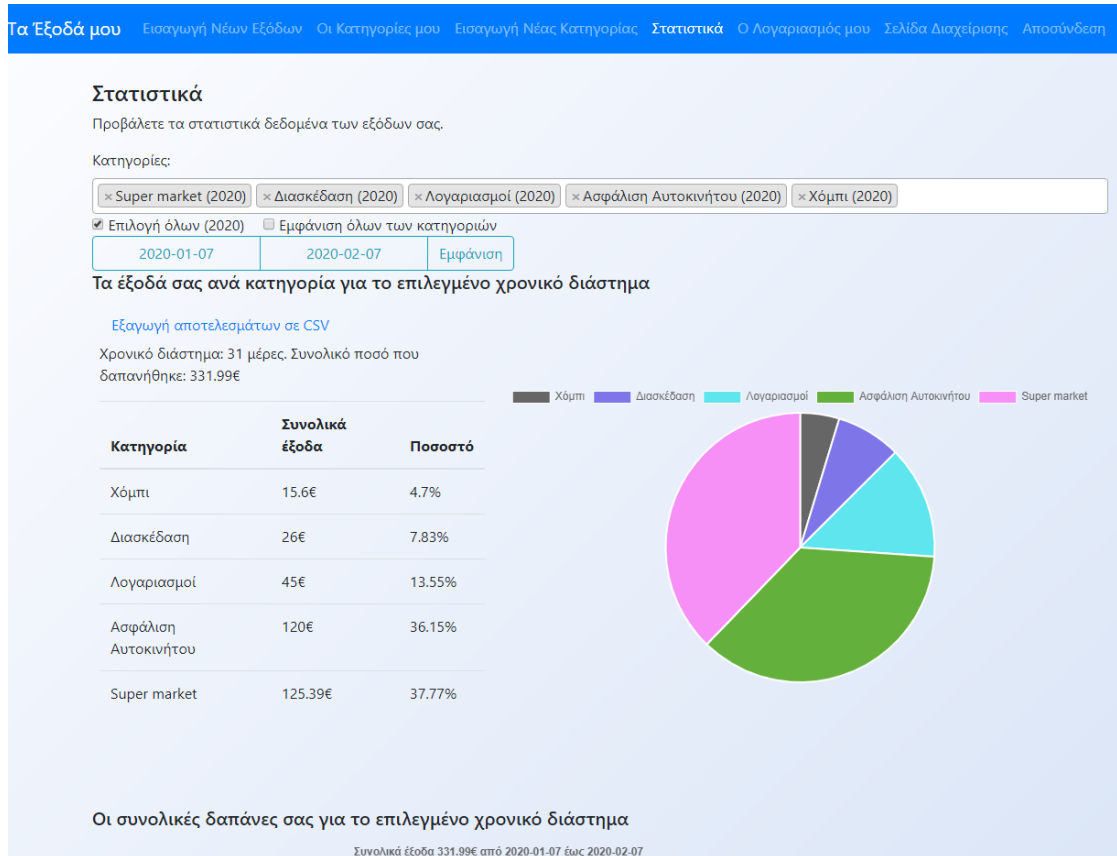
Τα Έξοδά μου Εισαγωγή Νέων Εξόδων Οι Κατηγορίες μου Εισαγωγή Νέας Κατηγορίας Στατιστικά Ο Λογαριασμός μου Σελίδα Διαχείρισης Αποσύνδεση

Στατιστικά

Προβάλετε τα στατιστικά δεδομένα των εξόδων σας.

Κατηγορίες:

× Super market (2020) × Διασκέδαση (2020) × Λογαριασμοί (2020) × Ασφάλιση Αυτοκινήτου (2020) × Χόμπι (2020)

Επιλογή όλων (2020) Εμφάνιση όλων των κατηγοριών

2020-01-07 2020-02-07 Εμφάνιση

Τα έξοδά σας ανά κατηγορία για το επιλεγμένο χρονικό διάστημα

Εξαγωγή αποτελεσμάτων σε CSV

Χρονικό διάστημα: 31 μέρες. Συνολικό ποσό που δαπανήθηκε: 331.99€

| Κατηγορία | Συνολικά έξοδα | Ποσοστό |
|---|---|---|
| Χόμπι | 15.6€ | 4.7% |
| Διασκέδαση | 26€ | 7.83% |
| Λογαριασμοί | 45€ | 13.55% |
| Ασφάλιση Αυτοκινήτου | 120€ | 36.15% |
| Super market | 125.39€ | 37.77% |

Χόμπι Διασκέδαση Λογαριασμοί Ασφάλιση Αυτοκινήτου Super market

Οι συνολικές δαπάνες σας για το επιλεγμένο χρονικό διάστημα

Συνολικά έξοδα 331.99€ από 2020-01-07 έως 2020-02-07